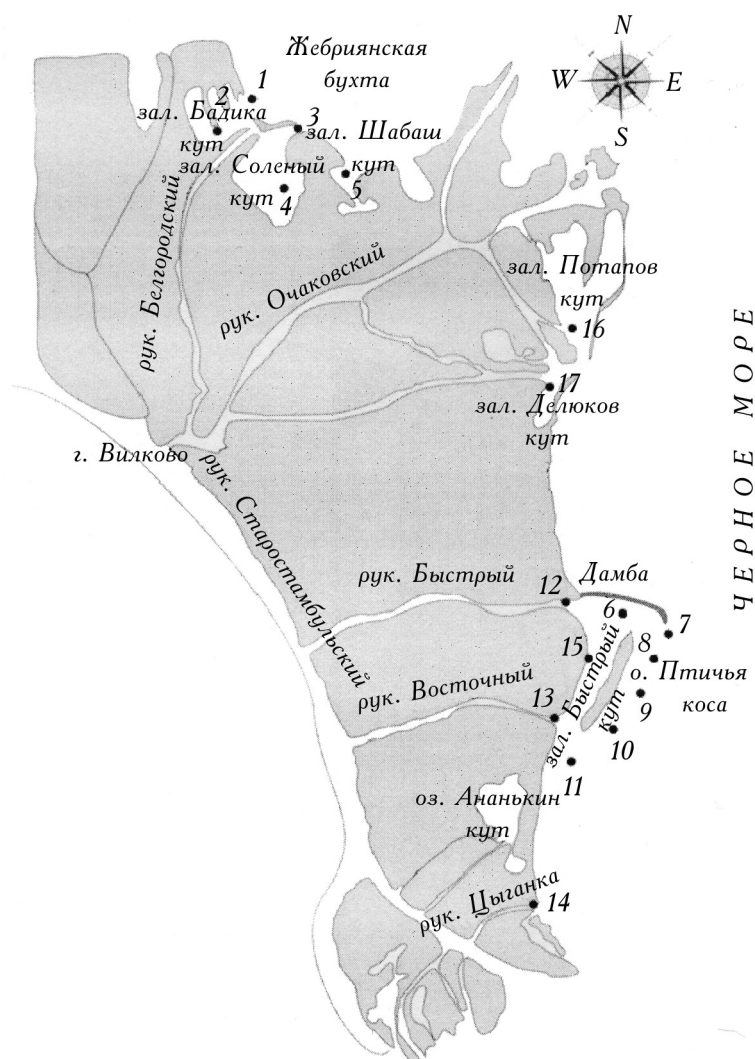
N
W
E
S

Жебриянская бухта
1
2
зал. Бадика кут
3
зал. Шабаш кут
5
зал. Соленый кут
4
рук. Белгородский
рук. Очаковский
зал. Потапов кут
16
17
зал. Делюков кут
г. Вилково
рук. Старостамбульский
ЧЕРНОЕ МОРЕ
рук. Быстрый
12
Дамба
6
7
8
о. Птичья коса
15
рук. Восточный
13
зал. Быстрый кут
9
10
11
оз. Ананькин кут
рук. Цыганка
14